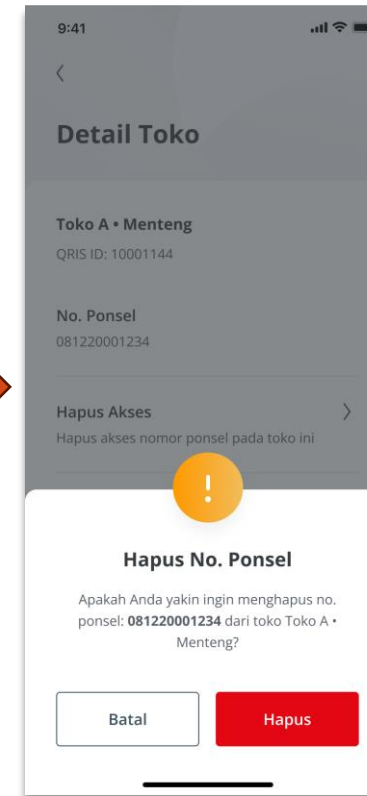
9:41

Detail Toko

Toko A • Menteng
QRIS ID: 10001144

No. Ponsel
081220001234

Hapus Akses
Hapus akses nomor ponsel pada toko ini

!

Hapus No. Ponsel

Apakah Anda yakin ingin menghapus no. ponsel: **081220001234** dari toko Toko A • Menteng?

Batal

Hapus